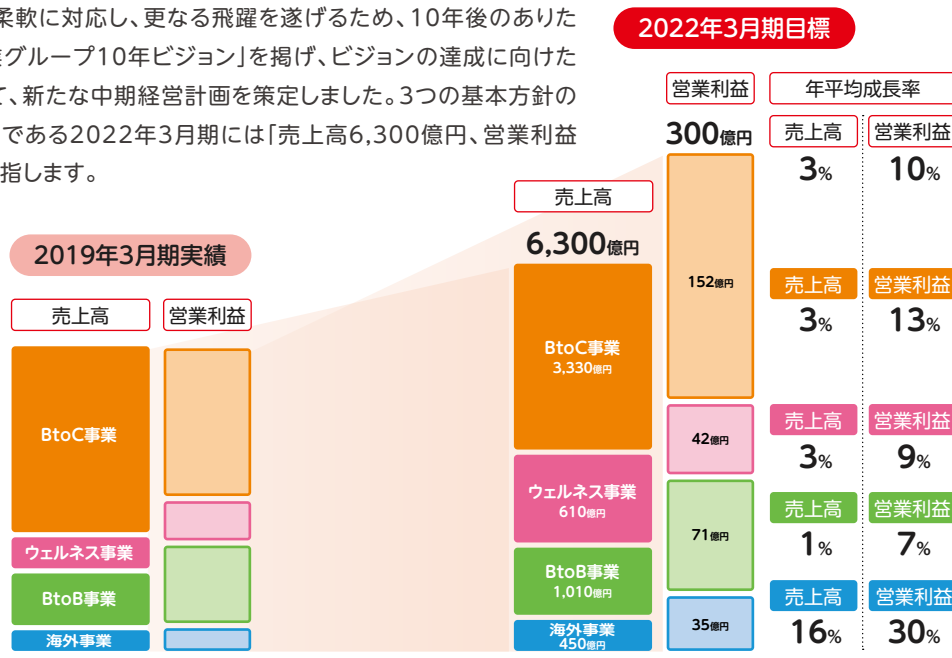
柔軟に対応し、更なる飛躍を遂げるため、10年後のありた
グループ10年ビジョン」を掲げ、ビジョンの達成に向けた
、新たな中期経営計画を策定しました。3つの基本方針の
である2022年3月期には「売上高6,300億円、営業利益
指します。

2022年3月期目標

2019年3月期実績

売上高
営業利益
BtoC事業
ウェルネス事業
BtoB事業
海外事業

売上高
6,300億円
BtoC事業
3,330億円
ウェルネス事業
610億円
BtoB事業
1,010億円
海外事業
450億円

営業利益
300億円
152億円
42億円
71億円
35億円

年平均成長率
売上高
3%
営業利益
10%
売上高
3%
営業利益
13%
売上高
3%
営業利益
9%
売上高
1%
営業利益
7%
売上高
16%
営業利益
30%